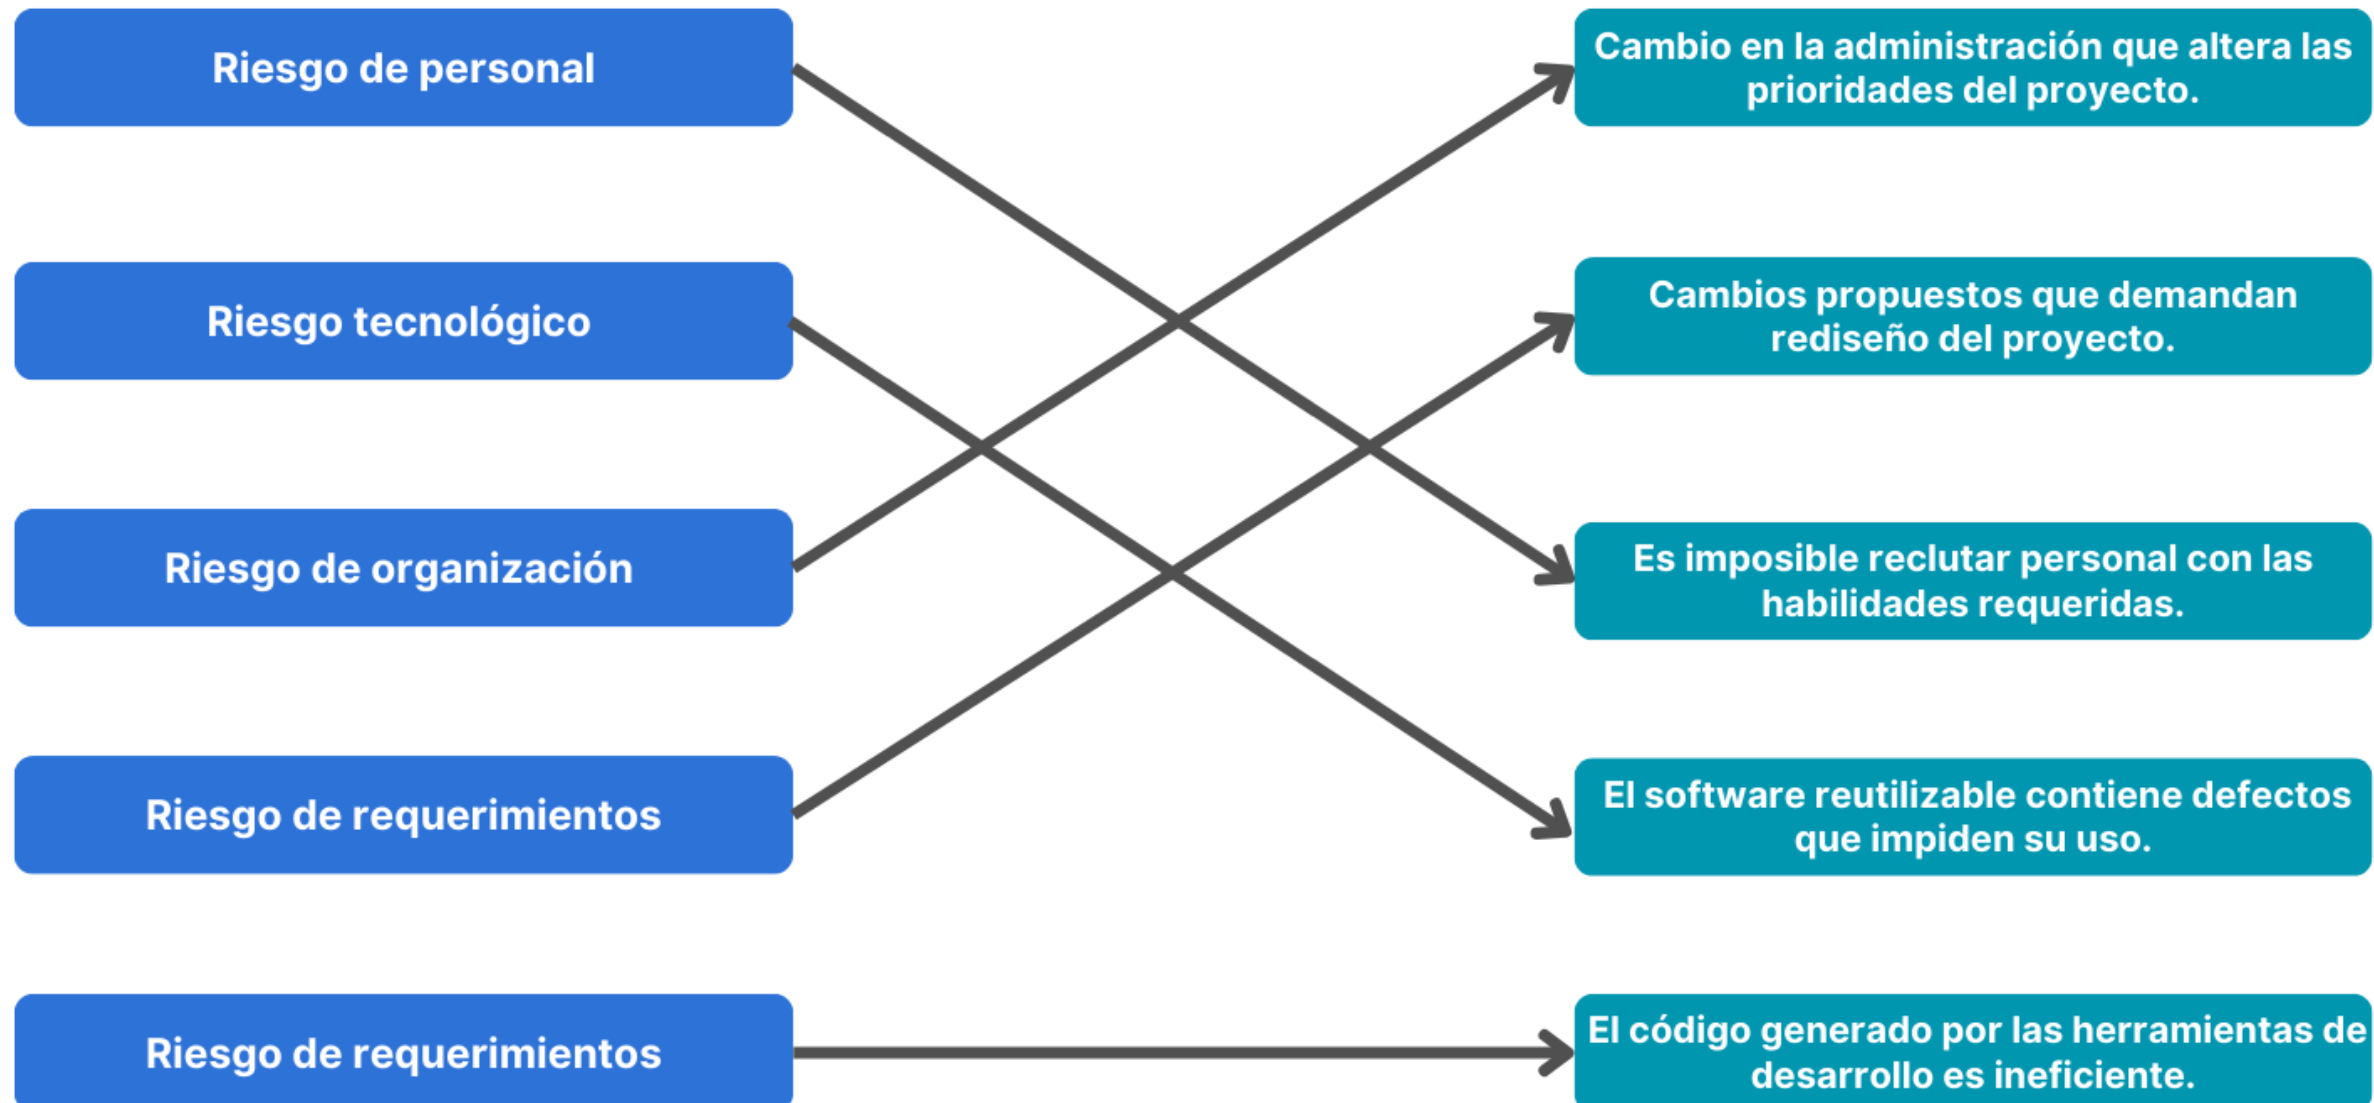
Riesgo de personal

Riesgo tecnológico

Riesgo de organización

Riesgo de requerimientos

Riesgo de requerimientos

Cambio en la administración que altera las prioridades del proyecto.

Cambios propuestos que demandan rediseño del proyecto.

Es imposible reclutar personal con las habilidades requeridas.

El software reutilizable contiene defectos que impiden su uso.

El código generado por las herramientas de desarrollo es ineficiente.